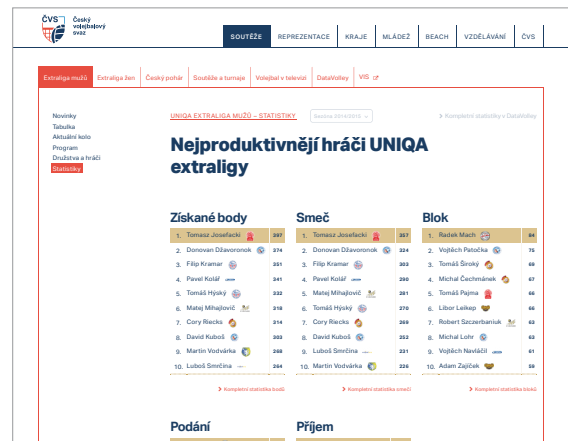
ČVS Český volejbalový svaz

SOUTĚŽE | REPREZENTACE | KRAJE | MLÁDEŽ | BEACH | VZDĚLÁVÁNÍ | ČVS

Extraliga mužů | Extraliga žen | Český pohár | Soutěže a turnaje | Volejbal v televizi | DataVolley | VIS

Novinky
Tabulka
Aktuální kolo
Program
Družstva a hráči
Statistiky

UNIQA EXTRALIGA MUŽŮ – STATISTIKY
Sezóna 2014/2015
› Kompletní statistiky v DataVolley

Nejproduktivnější hráči UNIQA extraligy

Získané body

| | | |
|---|---|---|
| 1. | Tomasz Josefacki | 397 |
| 2. | Donovan Džavoronok | 374 |
| 3. | Filip Kramar | 351 |
| 4. | Pavel Kolář | 341 |
| 5. | Tomáš Hýský | 332 |
| 6. | Matej Mihajlovič | 318 |
| 7. | Cory Riecks | 314 |
| 8. | David Kuboš | 301 |
| 9. | Martin Vodvárka | 268 |
| 10. | Luboš Smrčina | 264 |

› Kompletní statistika bodů

Smeč

| | | |
|---|---|---|
| 1. | Tomasz Josefacki | 337 |
| 2. | Donovan Džavoronok | 324 |
| 3. | Filip Kramar | 321 |
| 4. | Pavel Kolář | 290 |
| 5. | Matej Mihajlovič | 281 |
| 6. | Tomáš Hýský | 270 |
| 7. | Cory Riecks | 269 |
| 8. | David Kuboš | 263 |
| 9. | Luboš Smrčina | 231 |
| 10. | Martin Vodvárka | 226 |

› Kompletní statistika smečí

Blok

| | | |
|---|---|---|
| 1. | Radek Mach | 84 |
| 2. | Vojtěch Patočka | 75 |
| 3. | Tomáš Široký | 69 |
| 4. | Michal Čechmánek | 67 |
| 5. | Tomáš Pajma | 66 |
| 6. | Libor Leikep | 66 |
| 7. | Robert Szczerbaniuk | 63 |
| 8. | Michal Lohr | 63 |
| 9. | Vojtěch Navláčil | 61 |
| 10. | Adam Zajíček | 59 |

› Kompletní statistika bloků

Podání

Příjem